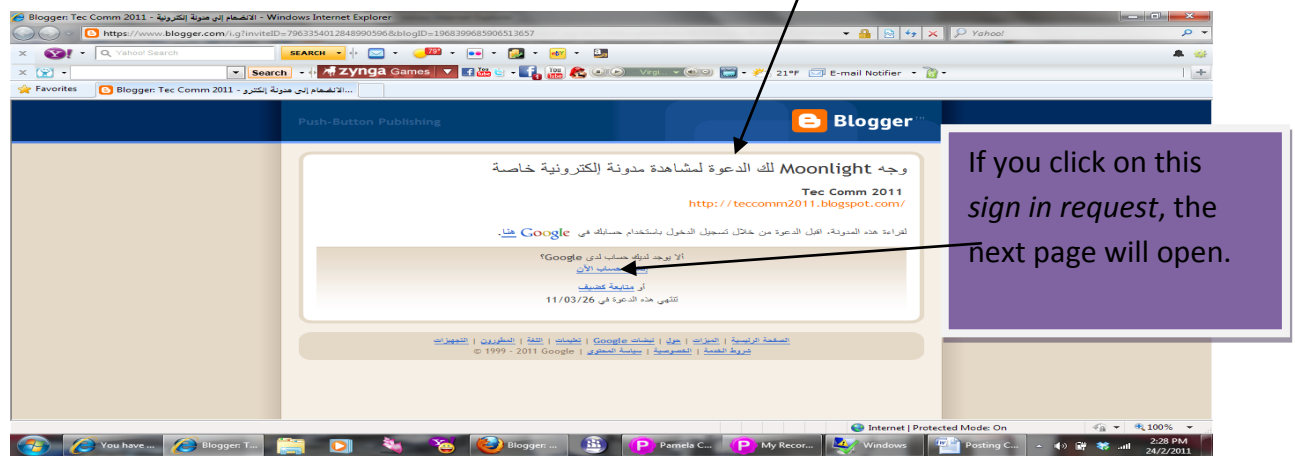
Blogger: Tec Comm 2011 - الانضمام إلى مدونة إلكترونية - Windows Internet Explorer

https://www.blogger.com/i.g?inviteID=7963354012848990596&blogID=1968399685906513657

Yahoo!

Yahoo! Search SEARCH

Search zynga Games

Virgi 21°F E-mail Notifier

Favorites

Blogger: Tec Comm 2011 - الانضمام إلى مدونة إلكترو...

Push-Button Publishing

Blogger

وجه Moonlight لك الدعوة لمشاهدة مدونة إلكترونية خاصة

Tec Comm 2011
http://teccomm2011.blogspot.com/

لقراءة هذه المدونة، اقبل الدعوة من خلال تسجيل الدخول باستخدام حسابك في Google هنا.

ألا يوجد لديك حساب لدى Google؟
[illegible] الآن

أو متابعة كضيف

تنتهي هذه الدعوة في 11/03/26

الصفحة الرئيسية | الميزات | حول | إعلانات Google | تعليمات | اللغة | المطورون | التجهيزات
شروط الخدمة | الخصوصية | سياسة المحتوى | © 1999 - 2011 Google

If you click on this sign in request, the next page will open.

Internet | Protected Mode: On 100%

You have ... Blogger: T... Blogger: ... Pamela C... My Recor... Windows Posting C... 2:28 PM 24/2/2011